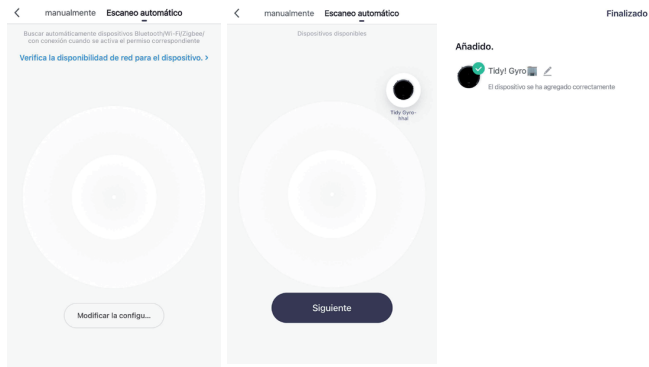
<

manualmente Escaneo automático

Buscar automáticamente dispositivos Bluetooth/Wi-Fi/Zigbee/ con conexión cuando se activa el permiso correspondiente

Verifica la disponibilidad de red para el dispositivo. >

Modificar la configu...

<

manualmente Escaneo automático

Dispositivos disponibles

Tidy Gyro-final

Siguiente

Finalizado

Añadido.

Tidy! Gyro

El dispositivo se ha agregado correctamente